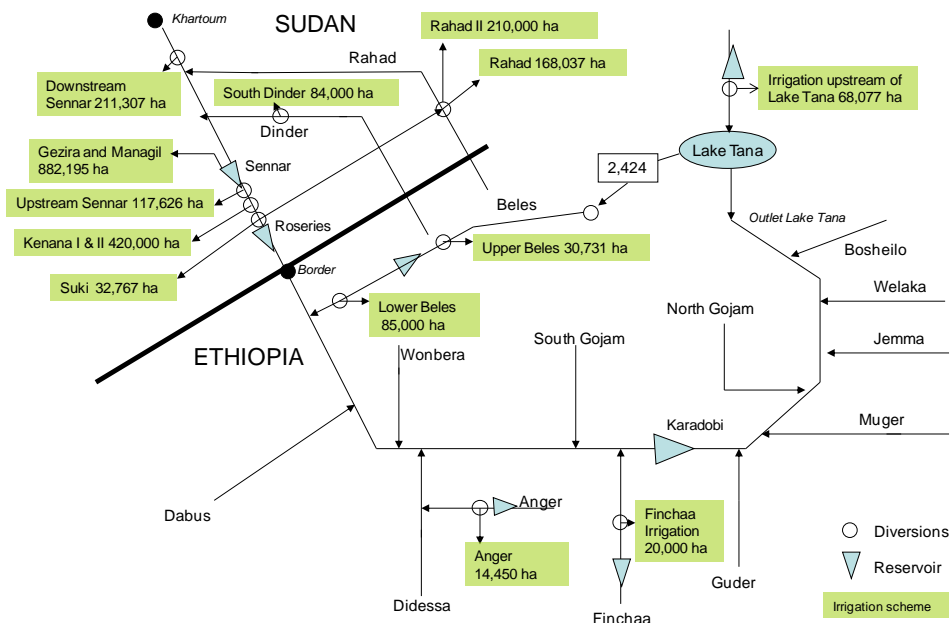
Khartoum

SUDAN

Rahad II 210,000 ha

Rahad

Rahad 168,037 ha

Downstream Sennar 211,307 ha

South Dinder 84,000 ha

Dinder

Irrigation upstream of Lake Tana 68,077 ha

Lake Tana

2,424

Gezira and Managil 882,195 ha

Sennar

Upstream Sennar 117,626 ha

Beles

Outlet Lake Tana

Roseries

Kenana I & II 420,000 ha

Upper Beles 30,731 ha

Bosheilo

Border

Suki 32,767 ha

Lower Beles 85,000 ha

North Gojam

Welaka

South Gojam

Jemma

ETHIOPIA

Wonbera

Karadobi

Muger

Anger

Dabus

Finchaa Irrigation 20,000 ha

Diversions

Anger 14,450 ha

Reservoir

Guder

Didessa

Finchaa

Irrigation scheme